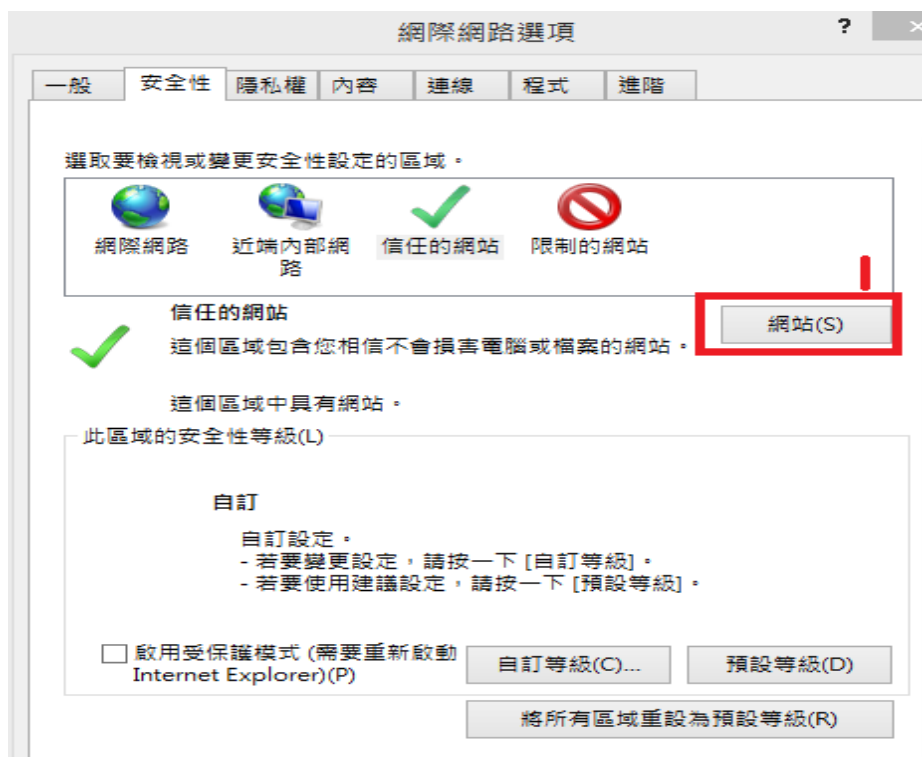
網際網路選項

?

一般 | 安全性 | 隱私權 | 內容 | 連線 | 程式 | 進階

選取要檢視或變更安全性設定的區域。

網際網路　近端內部網路　信任的網站　限制的網站

信任的網站

這個區域包含您相信不會損害電腦或檔案的網站。

網站(S)

這個區域中具有網站。

此區域的安全性等級(L)

自訂

自訂設定。
- 若要變更設定，請按一下 [自訂等級]。
- 若要使用建議設定，請按一下 [預設等級]。

啟用受保護模式 (需要重新啟動 Internet Explorer)(P)

自訂等級(C)...

預設等級(D)

將所有區域重設為預設等級(R)